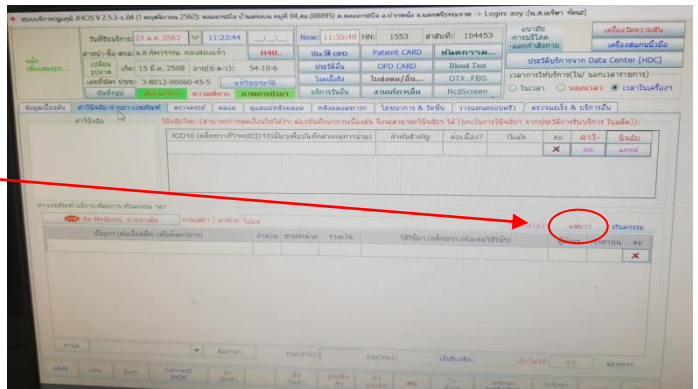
ระบบบริการปฐมภูมิ JHCIS V.2.5.3 (พฤศจิกายน 2562): คลองกะบือ บ้านคลองแบน หมู่ที่ 04, ต.คลองกะบือ อ.ปากพนัง จ.นครศรีธรรมราช -> Login: aoy :[น.ส.อรัชพร ช้อนมี]

วันที่รับบริการ: 21 ส.ค. 2563 | 11:23:44 | Now: 11:35:49 | HN: 1553 | ลำดับที่: 104453 | อนามัย การเจริญพันธุ์ | เครื่องวัดความดัน

ที่อยู่ บ้าน-ตำบล-อำเภอ: น.ส. ศิลาวรรณ ทองสวงศ์ | H4U.. | ประวัติ OPD | Patient CARD | ทันตกรรม... | เครื่องสแกนนิ้วมือ

เกิด: 15 มี.ค. 2508 | อายุ: 54-10-6 | ประวัติอื่น | OPD CARD | Blood Test | ประวัติบริการจาก Data Center [HDC]

เลขที่บัตร: 3-8012-00060-45-5 | แก้ไขบุคคล | โรคเรื้อรัง | ใบส่งต่อ/อื่น... | DTX...FBS | เวลาการให้บริการ(ใน/ นอกเวลาราชการ)

บันทึกยุง | | ทนายพิการ | ภาพการป่วย | บริการวันนี้ | งานบริการอื่น | NcdScreen | ในเวลา | นอกเวลา | เวลาในเครื่อง

ข้อมูลเบื้องต้น | วินิจฉัย-จ่ายยา-เวชภัณฑ์ | ตรวจครรภ์ | คลอด | ดูแลแม่หลังคลอด | หลังคลอดทารก | โภชนาการ & วัคซีน | วางแผนครอบครัว | ตรวจคัดกรอง & บริการอื่น

คำวินิจฉัย

ICD10 (คลิกขวาด้านหลัง ICD10 เพื่อค้นหา) | คำวินิจฉัย | ต่อเนื่อง? | วันเวลา | ลบ | คำวินิ... | ผิดนัด

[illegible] | แพทย์

Rx Medicine | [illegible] | แพ้ยา | ทันตกรรม

ชื่อยา | จำนวน | หน่วยนับ | ราคาขาย | วิธีใช้ยา | ลบ

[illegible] | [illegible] | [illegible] | ราคา | ยอด | เงินรับ | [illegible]

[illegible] | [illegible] | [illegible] | Connect | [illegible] | บันทึก | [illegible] | ลบ